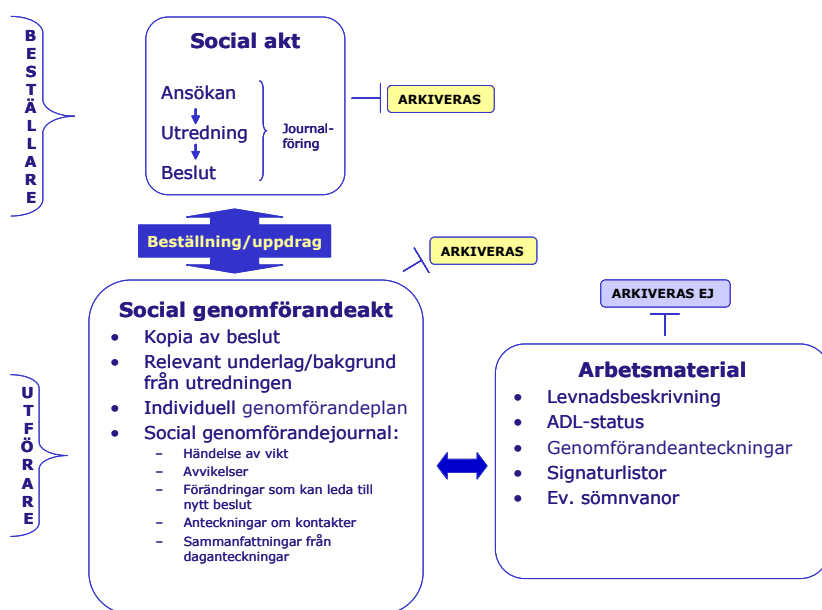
BESTÄLLARE

Social akt

Ansökan
Utredning
Beslut

Journal-
föring

ARKIVERAS

Beställning/uppdrag

ARKIVERAS

Social genomförandeakt
• Kopia av beslut
• Relevant underlag/bakgrund från utredningen
• Individuell genomförandeplan
• Social genomförandejournal:
– Händelse av vikt
– Avvikelser
– Förändringar som kan leda till nytt beslut
– Anteckningar om kontakter
– Sammanfattningar från daganteckningar

UTFÖRARE

ARKIVERAS EJ

Arbetsmaterial
• Levnadsbeskrivning
• ADL-status
• Genomförandeanteckningar
• Signaturlistor
• Ev. sömnvanor